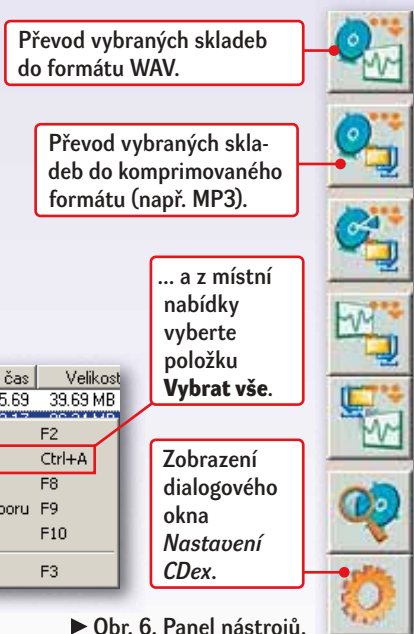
Převod vybraných skladeb do formátu WAV.

Převod vybraných skladeb do komprimovaného formátu (např. MP3).

... a z místní nabídky vyberte položku **Vybrat vše**.

| čas | Velikost |
|---|---|
| 5.69 | 39.69 MB |

F2
Ctrl+A
F8
poru F9
F10
F3

Zobrazení dialogového okna *Nastavení CDex*.

► Obr. 6. Panel nástrojů.